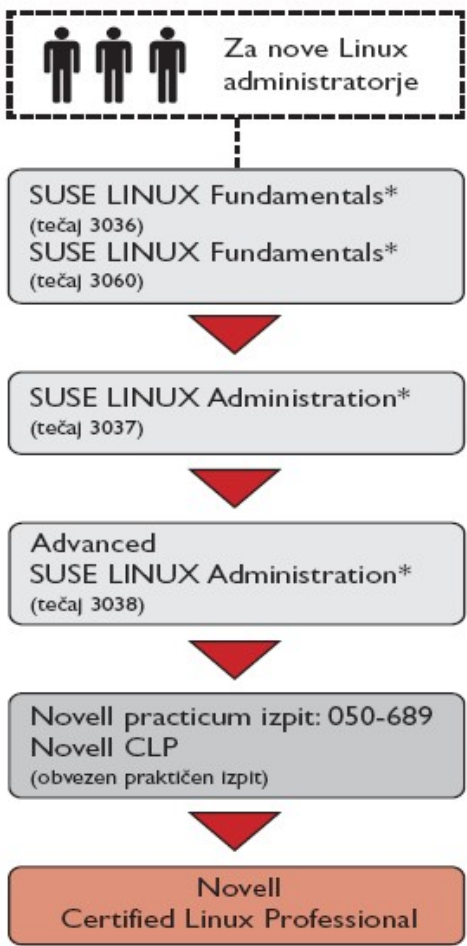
Za nove Linux administratorje

SUSE LINUX Fundamentals*
(tečaj 3036)
SUSE LINUX Fundamentals*
(tečaj 3060)

SUSE LINUX Administration*
(tečaj 3037)

Advanced
SUSE LINUX Administration*
(tečaj 3038)

Novell practicum izpit: 050-689
Novell CLP
(obvezen praktičen izpit)

Novell
Certified Linux Professional